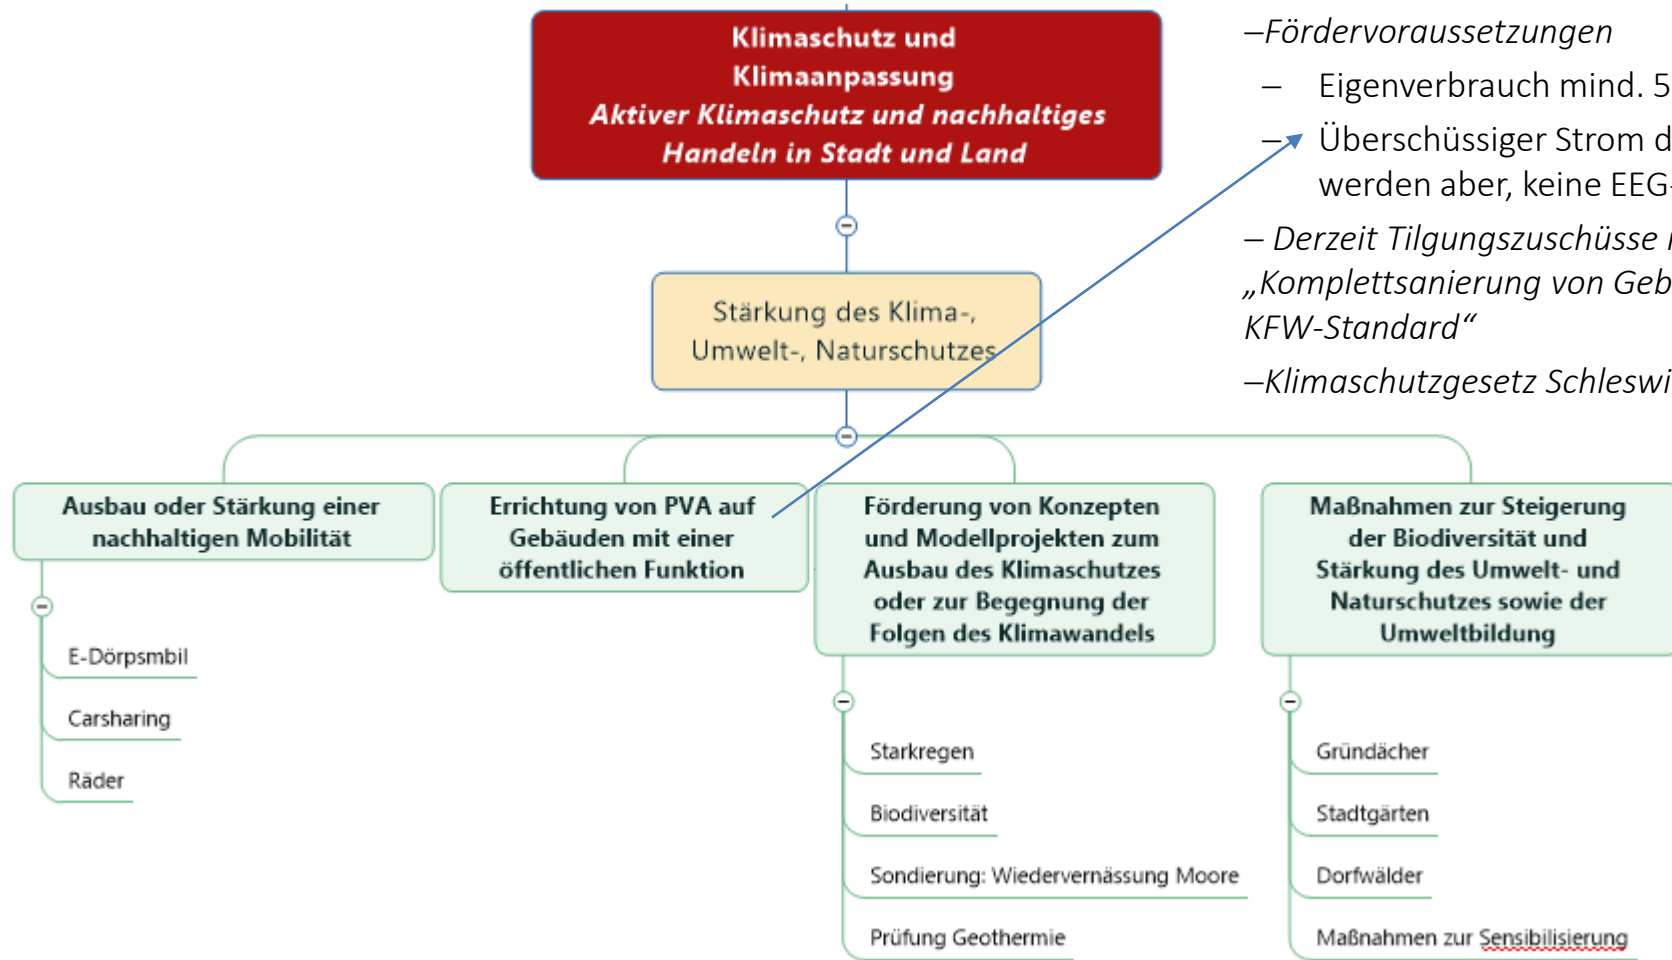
Klimaschutz und Klimaanpassung
Aktiver Klimaschutz und nachhaltiges Handeln in Stadt und Land

Stärkung des Klima-, Umwelt-, Naturschutzes

Ausbau oder Stärkung einer nachhaltigen Mobilität

E-Dörpsmbil

Carsharing

Räder

Errichtung von PVA auf Gebäuden mit einer öffentlichen Funktion

Förderung von Konzepten und Modellprojekten zum Ausbau des Klimaschutzes oder zur Begegnung der Folgen des Klimawandels

Starkregen

Biodiversität

Sondierung: Wiedervernässung Moore

Prüfung Geothermie

Maßnahmen zur Steigerung der Biodiversität und Stärkung des Umwelt- und Naturschutzes sowie der Umweltbildung

Gründächer

Stadtgärten

Dorfwälder

Maßnahmen zur Sensibilisierung

–Fördervoraussetzungen

– Eigenverbrauch mind. 5

– Überschüssiger Strom d werden aber, keine EEG

– Derzeit Tilgungszuschüsse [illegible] „Komplettsanierung von Geb KFW-Standard“

–Klimaschutzgesetz Schleswi